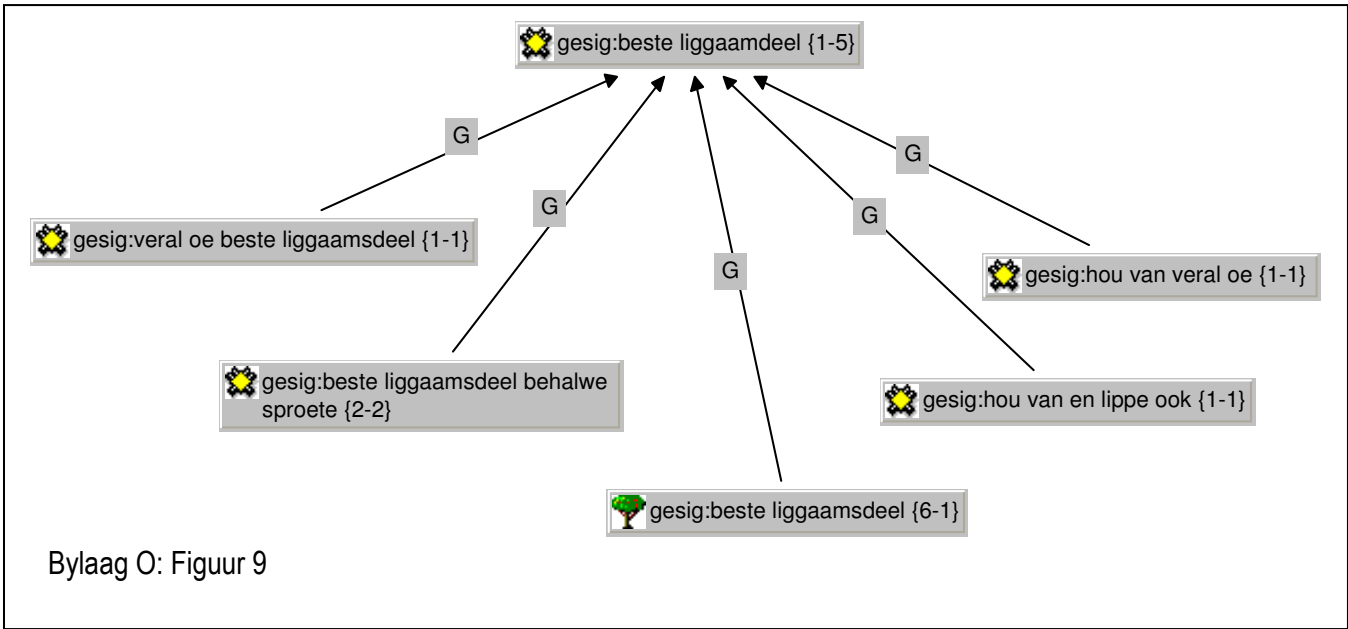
gesig:beste liggaamdeel {1-5}

G

G

G

G

G

gesig:veral oe beste liggaamsdeel {1-1}

gesig:hou van veral oe {1-1}

gesig:beste liggaamsdeel behalwe sproete {2-2}

gesig:hou van en lippe ook {1-1}

gesig:beste liggaamsdeel {6-1}

Bylaag O: Figuur 9